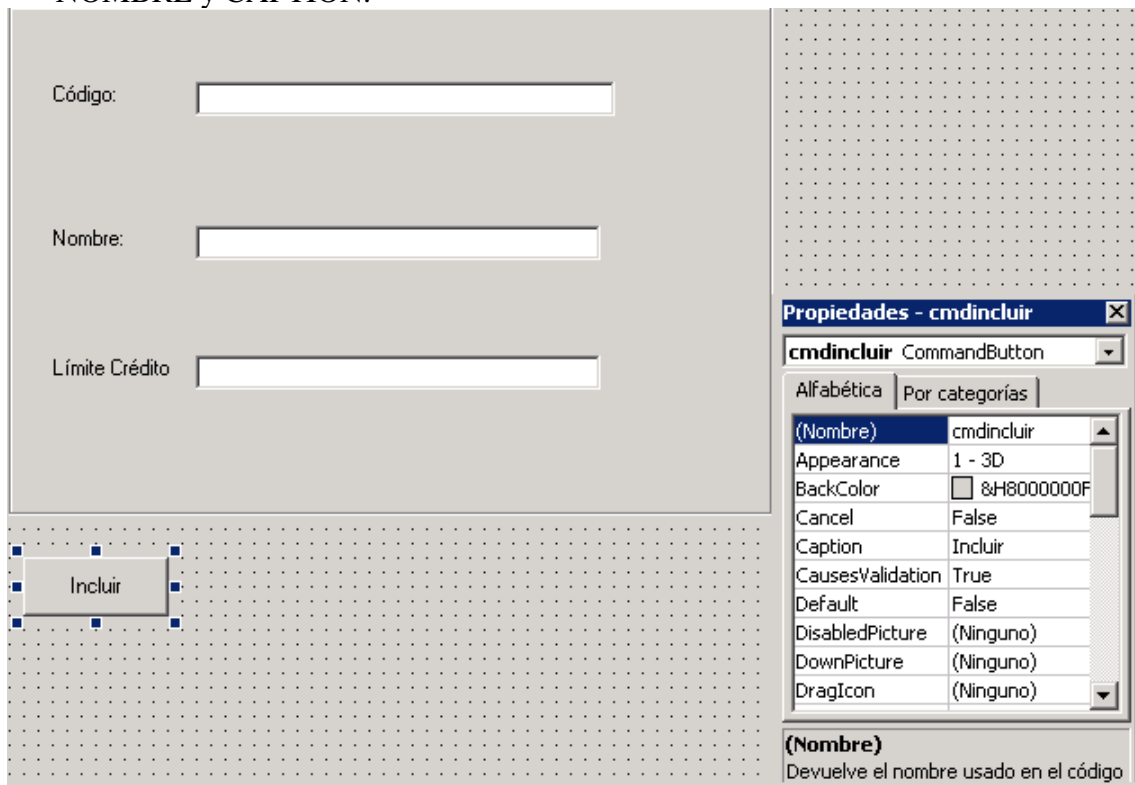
NOMBRE y CAPTION.

Código:

Nombre:

Límite Crédito

Incluir

Propiedades - cmdincluir

cmdincluir CommandButton

Alfabética | Por categorías

| | |
|---|---|
| (Nombre) | cmdincluir |
| Appearance | 1 - 3D |
| BackColor | &H8000000F |
| Cancel | False |
| Caption | Incluir |
| CausesValidation | True |
| Default | False |
| DisabledPicture | (Ninguno) |
| DownPicture | (Ninguno) |
| DragIcon | (Ninguno) |

(Nombre)
Devuelve el nombre usado en el código